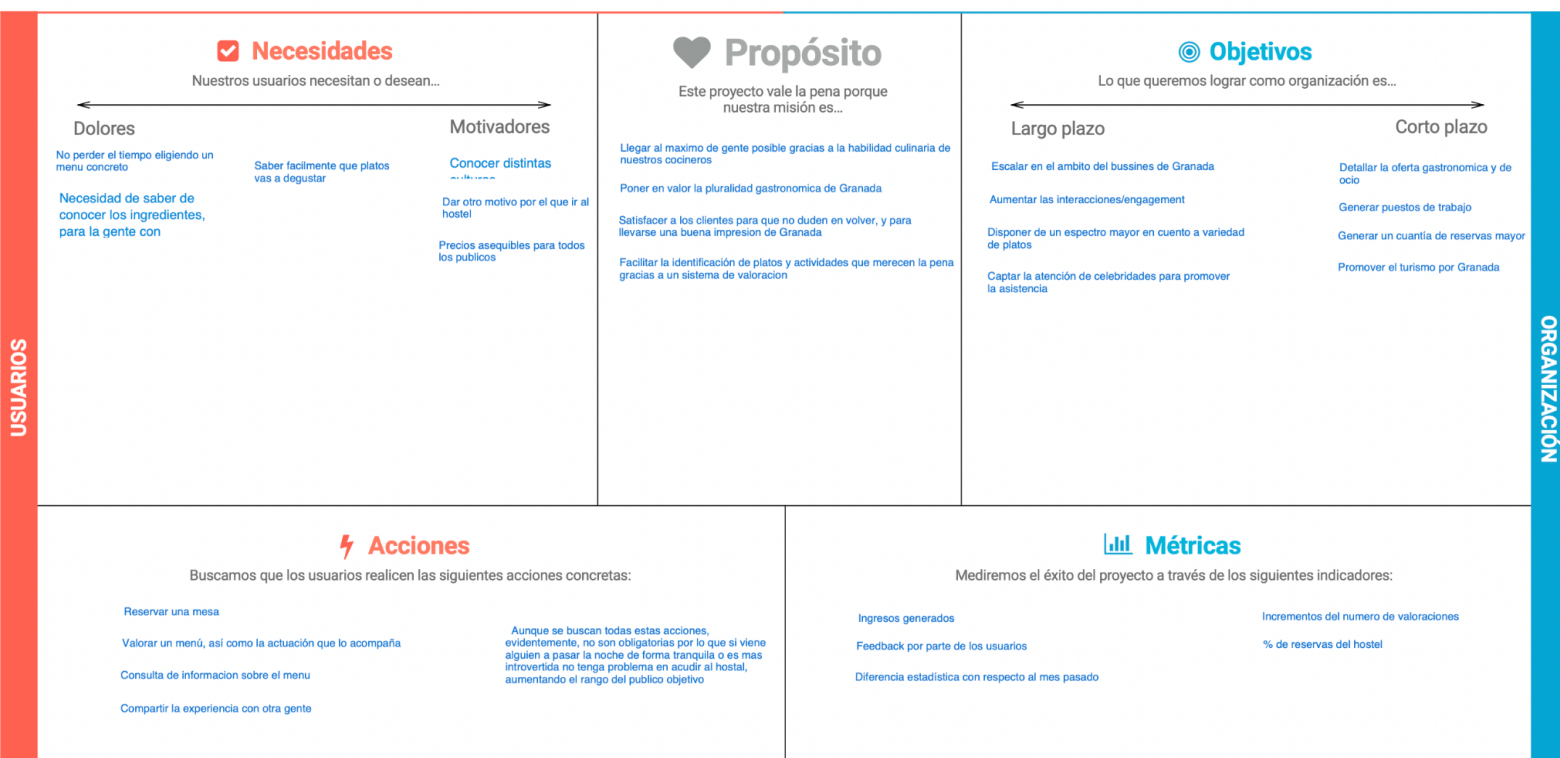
USUARIOS

Necesidades

Nuestros usuarios necesitan o desean...

Dolores

Motivadores

No perder el tiempo eligiendo un menu concreto

Saber facilmente que platos vas a degustar

Conocer distintas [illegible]

Necesidad de saber de conocer los ingredientes, para la gente con

Dar otro motivo por el que ir al hostel

Precios asequibles para todos los publicos

Propósito

Este proyecto vale la pena porque nuestra misión es...

Llegar al maximo de gente posible gracias a la habilidad culinaria de nuestros cocineros

Poner en valor la pluralidad gastronomica de Granada

Satisfacer a los clientes para que no duden en volver, y para llevarse una buena impresion de Granada

Facilitar la identificación de platos y actividades que merecen la pena gracias a un sistema de valoracion

Objetivos

Lo que queremos lograr como organización es...

Largo plazo

Corto plazo

Escalar en el ambito del bussines de Granada

Aumentar las interacciones/engagement

Disponer de un espectro mayor en cuento a variedad de platos

Captar la atención de celebridades para promover la asistencia

Detallar la oferta gastronomica y de ocio

Generar puestos de trabajo

Generar un cuantía de reservas mayor

Promover el turismo por Granada

ORGANIZACIÓN

Acciones

Buscamos que los usuarios realicen las siguientes acciones concretas:

Reservar una mesa

Valorar un menú, así como la actuación que lo acompaña

Consulta de informacion sobre el menu

Compartir la experiencia con otra gente

Aunque se buscan todas estas acciones, evidentemente, no son obligatorias por lo que si viene alguien a pasar la noche de forma tranquila o es mas introvertida no tenga problema en acudir al hostal, aumentando el rango del publico objetivo

Métricas

Mediremos el éxito del proyecto a través de los siguientes indicadores:

Ingresos generados

Feedback por parte de los usuarios

Diferencia estadística con respecto al mes pasado

Incrementos del numero de valoraciones

% de reservas del hostel